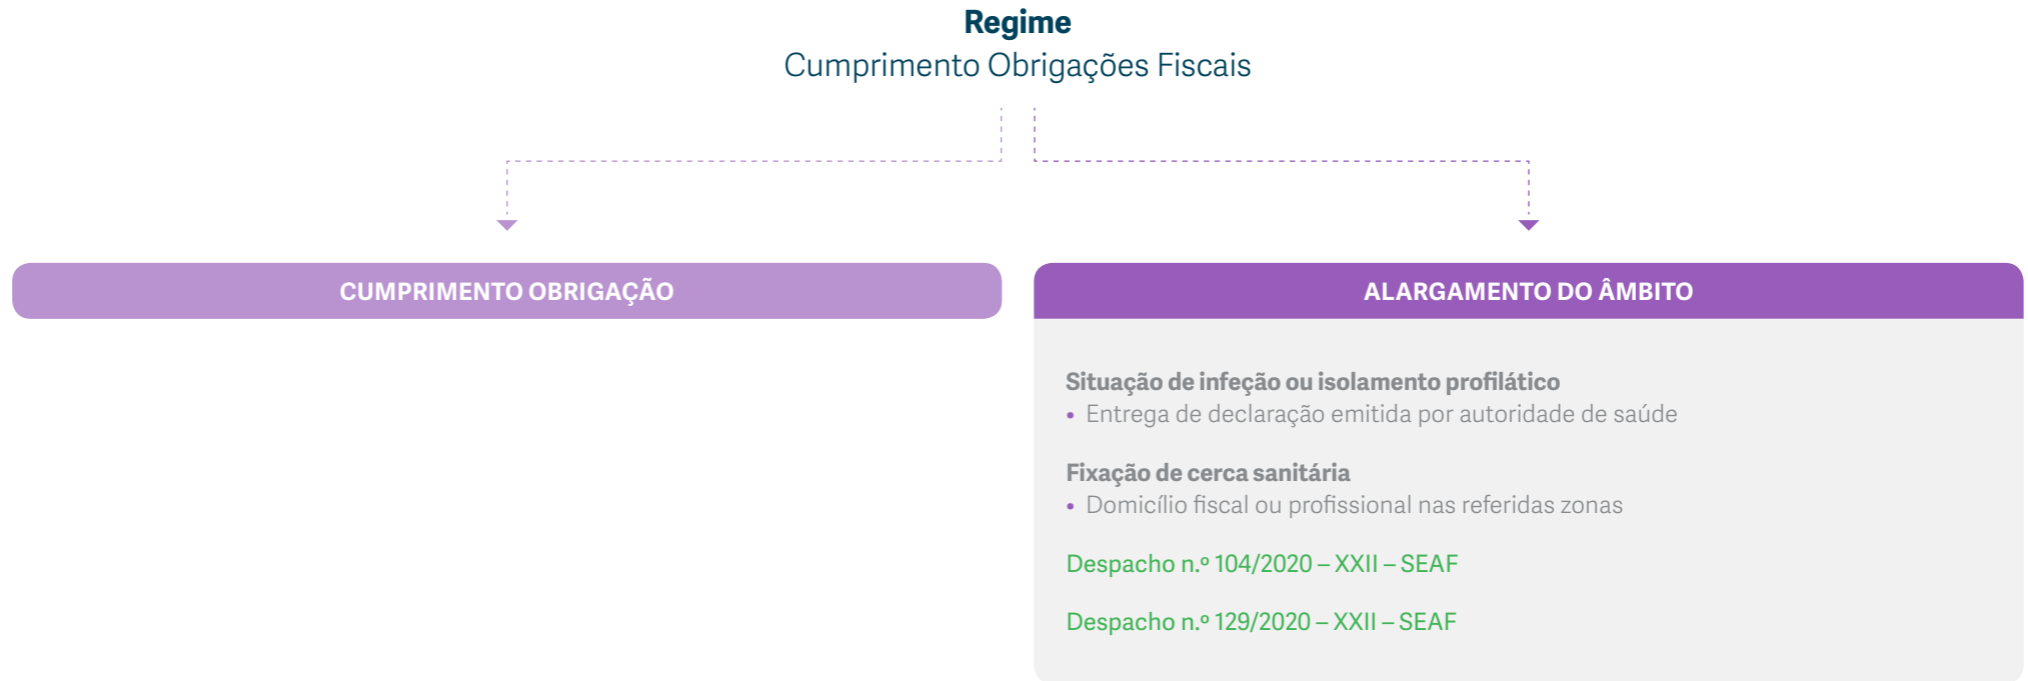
**Regime**
Cumprimento Obrigações Fiscais

CUMPRIMENTO OBRIGAÇÃO

ALARGAMENTO DO ÂMBITO

**Situação de infeção ou isolamento profilático**
• Entrega de declaração emitida por autoridade de saúde

**Fixação de cerca sanitária**
• Domicílio fiscal ou profissional nas referidas zonas

Despacho n.º 104/2020 – XXII – SEAF

Despacho n.º 129/2020 – XXII – SEAF